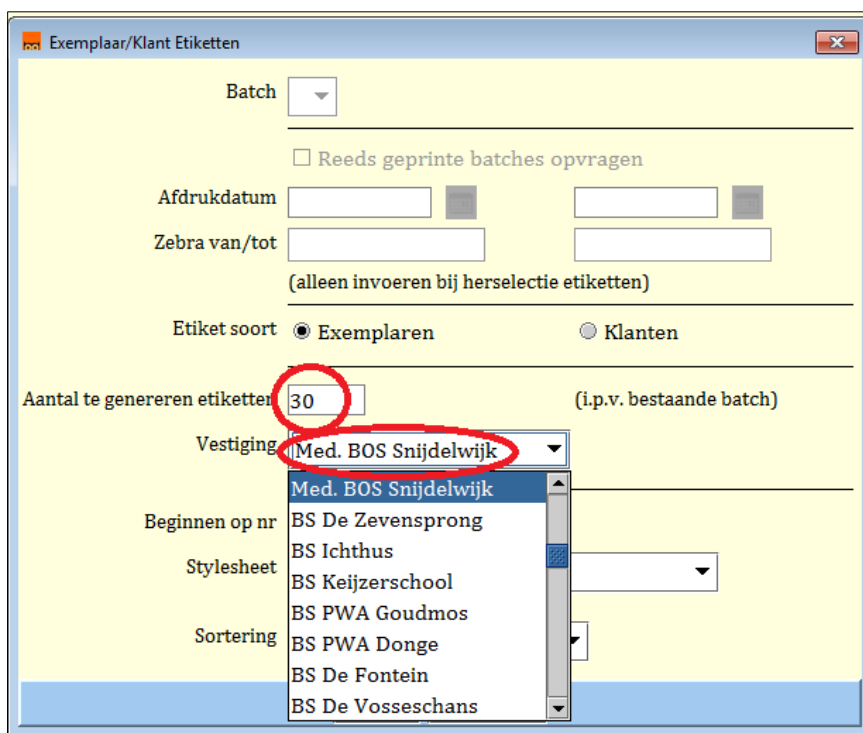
Exemplaar/Klant Etiketten

Batch

☐ Reeds geprinte batches opvragen

Afdrukdatum

Zebra van/tot

(alleen invoeren bij herselectie etiketten)

Etiket soort ◉ Exemplaren ○ Klanten

Aantal te genereren etiketten 30 (i.p.v. bestaande batch)

Vestiging Med. BOS Snijdelwijk

Beginnen op nr

Stylesheet

Sortering

Med. BOS Snijdelwijk
BS De Zevensprong
BS Ichthus
BS Keijzerschool
BS PWA Goudmos
BS PWA Donge
BS De Fontein
BS De Vosseschans